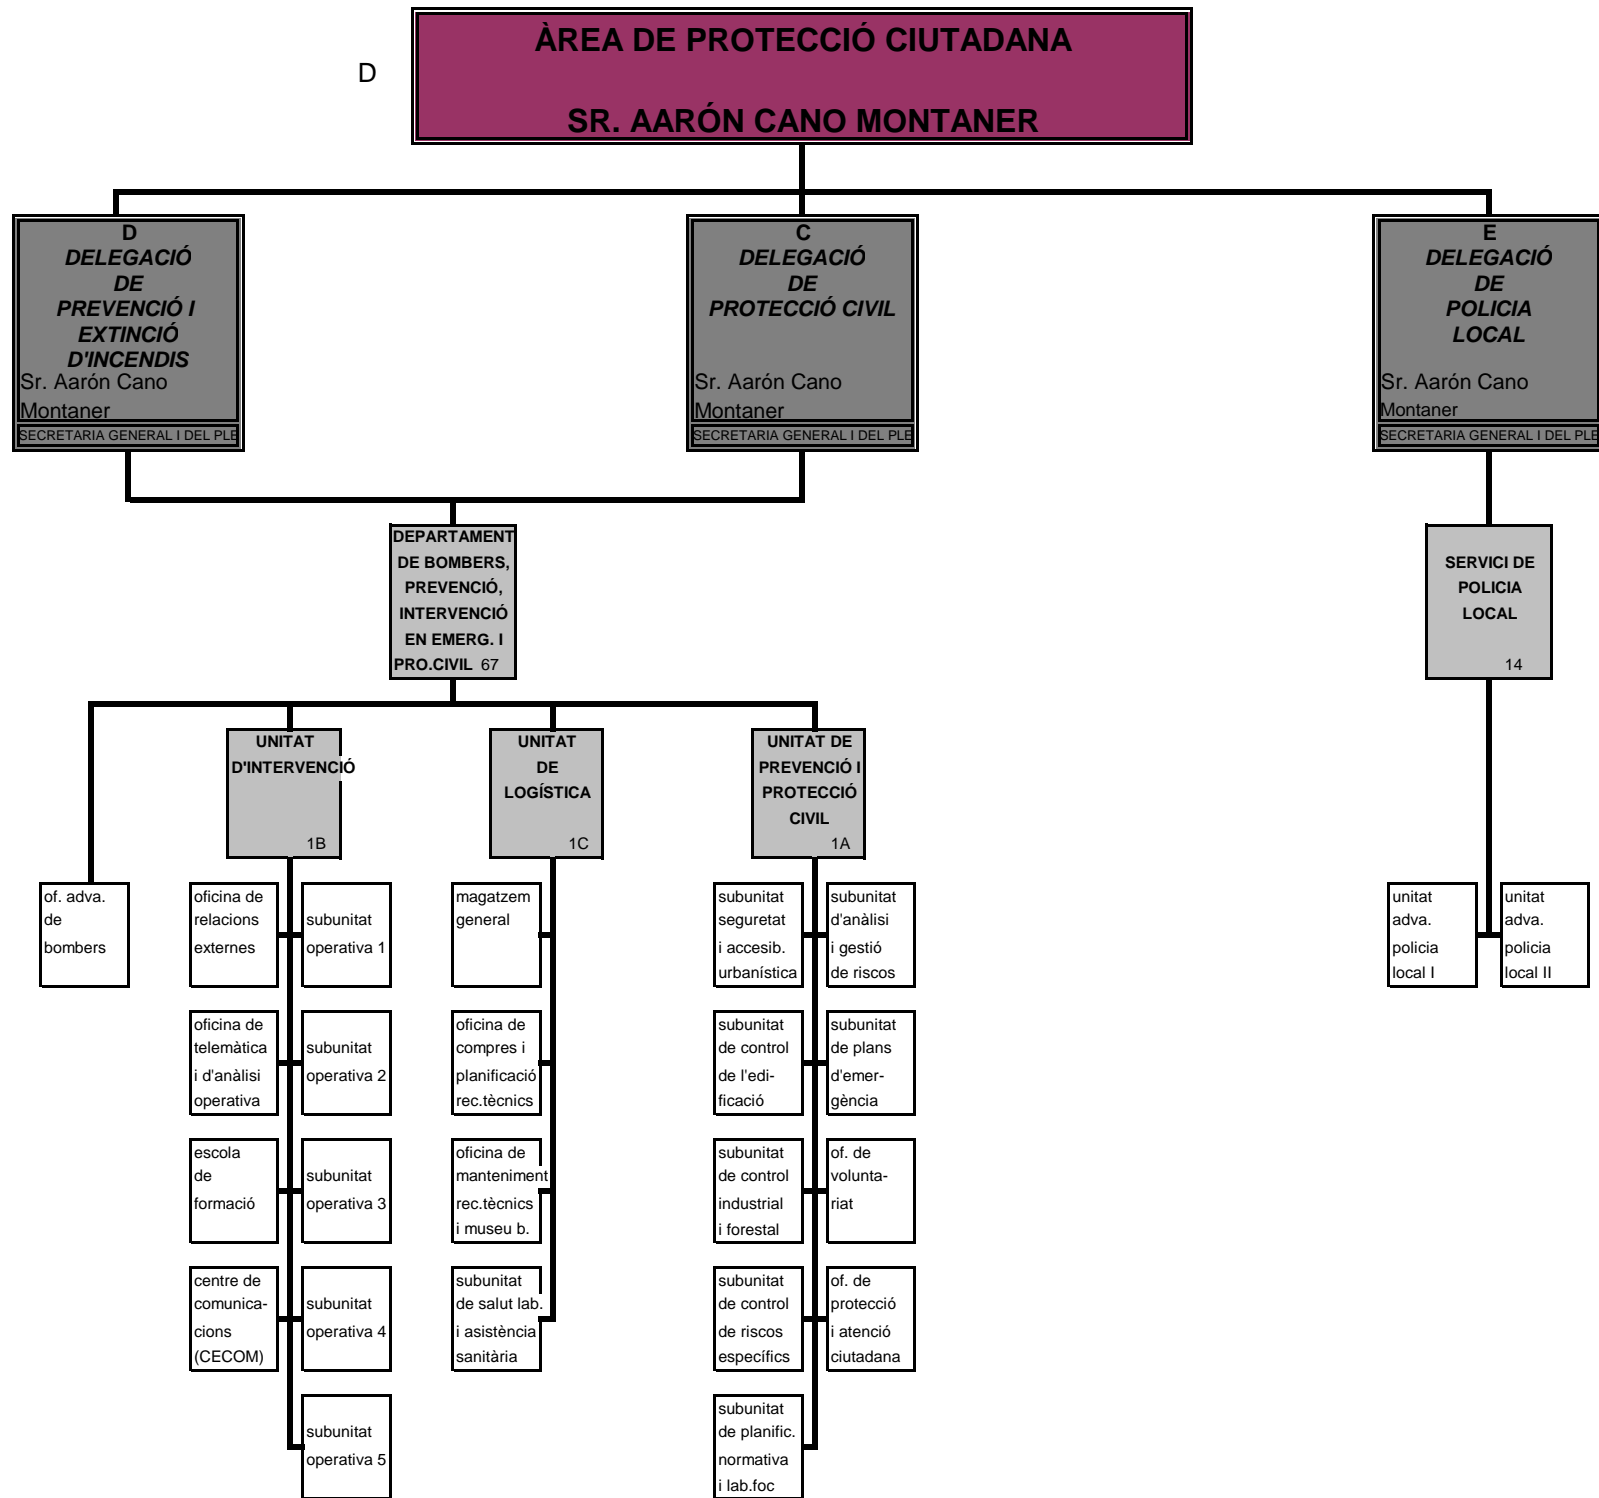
D

ÀREA DE PROTECCIÓ CIUTADANA

SR. AARÓN CANO MONTANER

D
DELEGACIÓ DE PREVENCIÓ I EXTINCIÓ D'INCENDIS
Sr. Aarón Cano Montaner
SECRETARIA GENERAL I DEL PLE

C
DELEGACIÓ DE PROTECCIÓ CIVIL
Sr. Aarón Cano Montaner
SECRETARIA GENERAL I DEL PLE

E
DELEGACIÓ DE POLICIA LOCAL
Sr. Aarón Cano Montaner
SECRETARIA GENERAL I DEL PLE

DEPARTAMENT DE BOMBERS, PREVENCIÓ, INTERVENCIÓ EN EMERG. I PRO.CIVIL 67

SERVICI DE POLICIA LOCAL 14

UNITAT D'INTERVENCIÓ 1B

UNITAT DE LOGÍSTICA 1C

UNITAT DE PREVENCIÓ I PROTECCIÓ CIVIL 1A

of. adva. de bombers

oficina de relacions externes

subunitat operativa 1

oficina de telemàtica i d'anàlisi operativa

subunitat operativa 2

escola de formació

subunitat operativa 3

centre de comunicacions (CECOM)

subunitat operativa 4

subunitat operativa 5

magatzem general

oficina de compres i planificació rec.tècnics

oficina de manteniment rec.tècnics i museu b.

subunitat de salut lab. i asistència sanitària

subunitat seguretat i accesib. urbanística

subunitat d'anàlisi i gestió de riscos

subunitat de control de l'edificació

subunitat de plans d'emergència

subunitat de control industrial i forestal

of. de voluntariat

subunitat de control de riscos específics

of. de protecció i atenció ciutadana

subunitat de planific. normativa i lab.foc

unitat adva. policia local I

unitat adva. policia local II